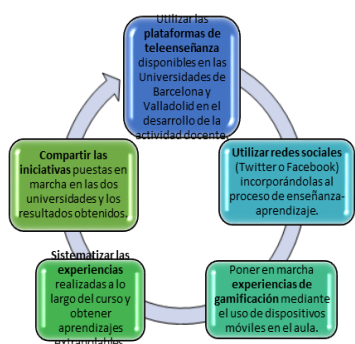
Utilizar las **plataformas de teleenseñanza** disponibles en las Universidades de Barcelona y Valladolid en el desarrollo de la actividad docente.

**Utilizar redes sociales** (Twitter o Facebook) incorporándolas al proceso de enseñanza-aprendizaje.

Poner en marcha **experiencias de gamificación** mediante el uso de dispositivos móviles en el aula.

**Sistematizar las experiencias** realizadas a lo largo del curso y obtener aprendizajes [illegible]

**Compartir las iniciativas** puestas en marcha en las dos universidades y los resultados obtenidos.